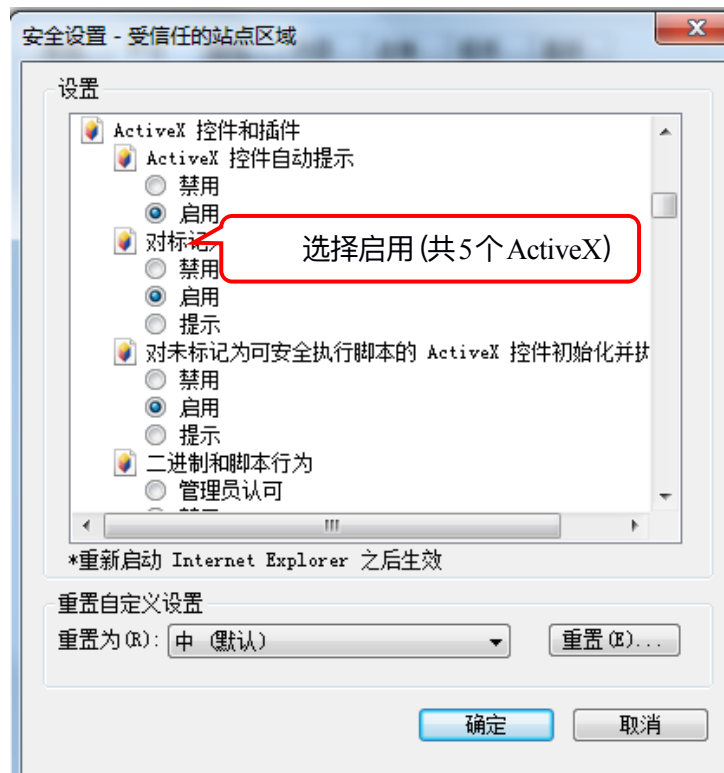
安全设置 - 受信任的站点区域

设置

ActiveX 控件和插件
ActiveX 控件自动提示
禁用
启用
对标记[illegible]
禁用
启用
提示
对未标记为可安全执行脚本的 ActiveX 控件初始化并执
禁用
启用
提示
二进制和脚本行为
管理员认可

选择启用 (共5个ActiveX)

*重新启动 Internet Explorer 之后生效

重置自定义设置
重置为(R): 中 (默认)
重置(E)...

确定
取消